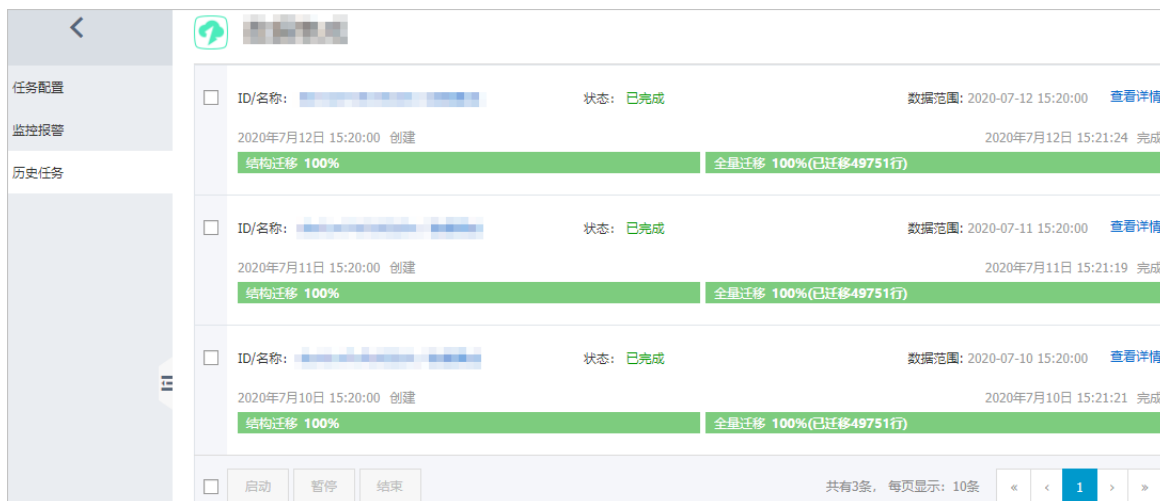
<

任务配置

监控报警

历史任务

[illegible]

ID/名称: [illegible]　状态: 已完成　数据范围: 2020-07-12 15:20:00　查看详情

2020年7月12日 15:20:00 创建　2020年7月12日 15:21:24 完成

结构迁移 100%　全量迁移 100%(已迁移49751行)

ID/名称: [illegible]　状态: 已完成　数据范围: 2020-07-11 15:20:00　查看详情

2020年7月11日 15:20:00 创建　2020年7月11日 15:21:19 完成

结构迁移 100%　全量迁移 100%(已迁移49751行)

ID/名称: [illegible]　状态: 已完成　数据范围: 2020-07-10 15:20:00　查看详情

2020年7月10日 15:20:00 创建　2020年7月10日 15:21:21 完成

结构迁移 100%　全量迁移 100%(已迁移49751行)

启动　暂停　结束　共有3条，每页显示：10条　«　‹　1　›　»